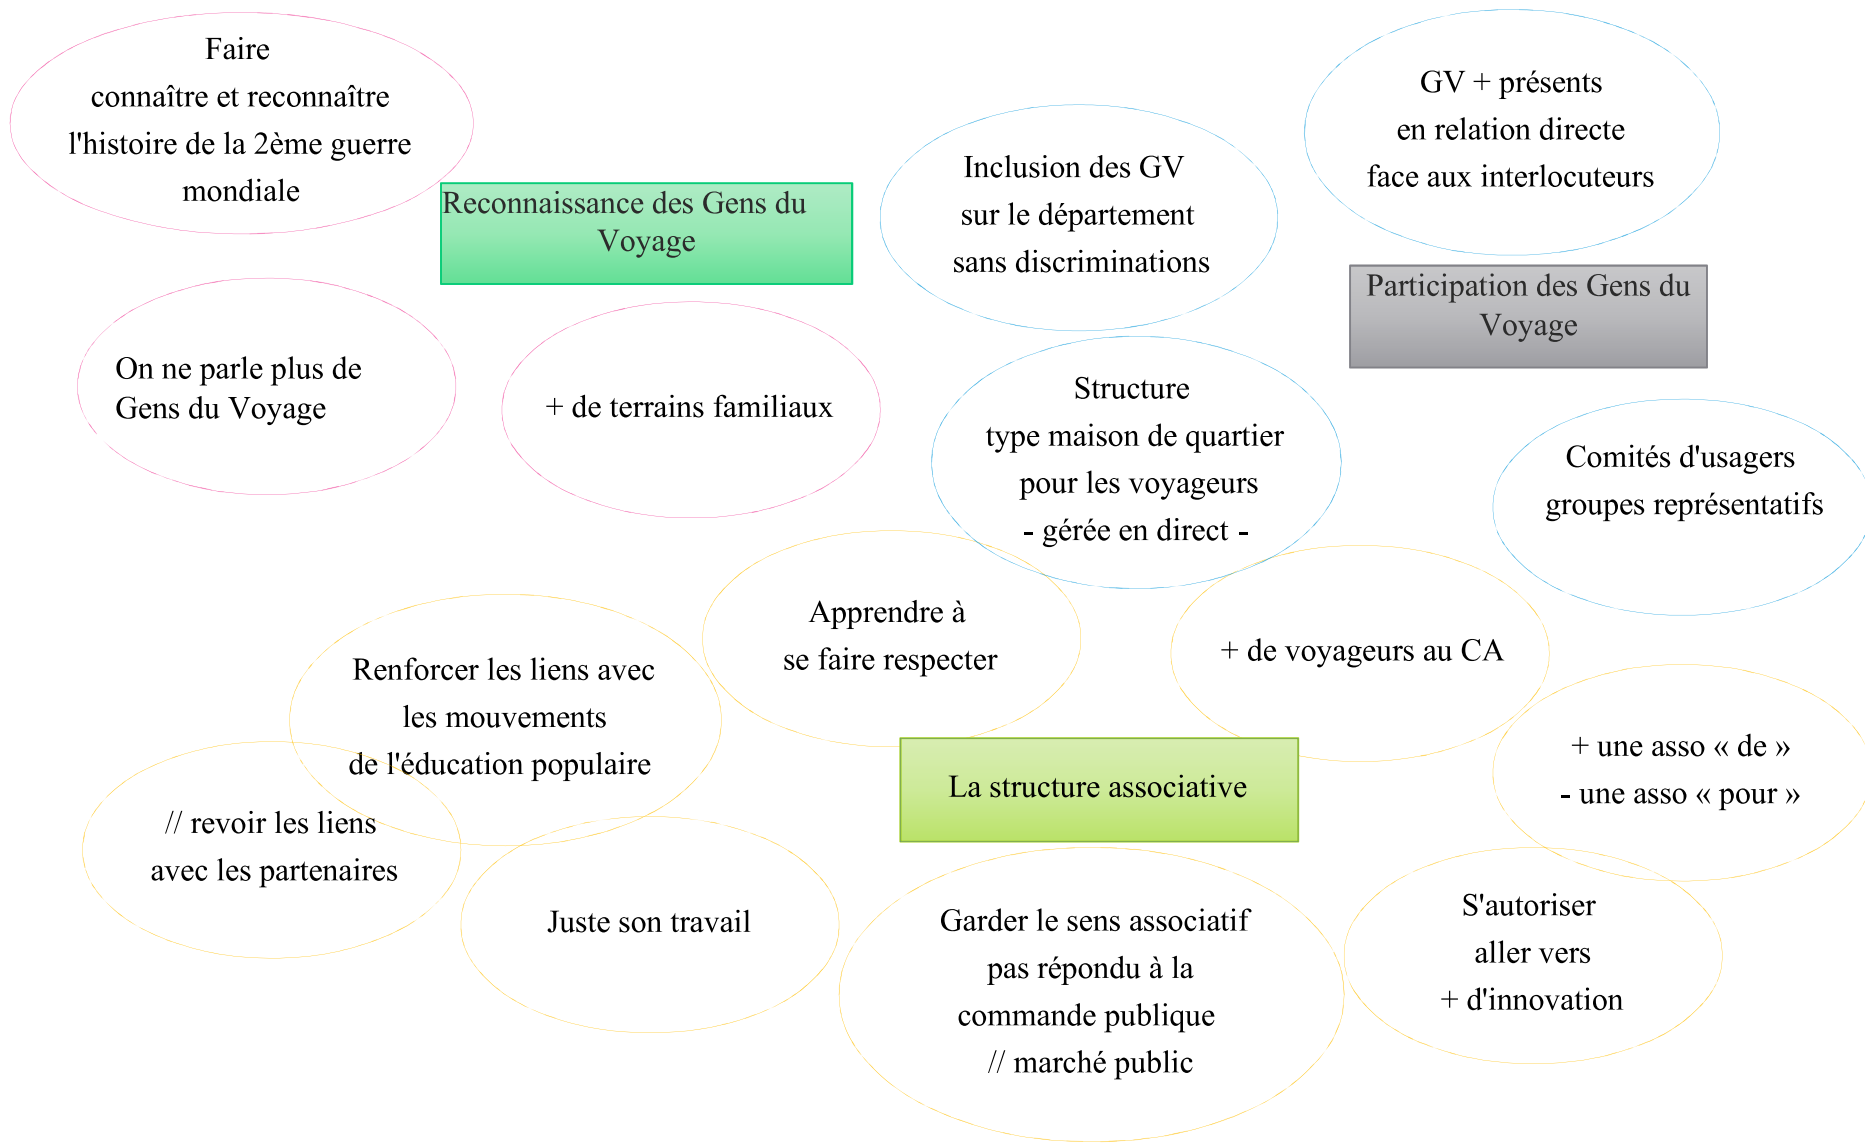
Faire connaître et reconnaître l'histoire de la 2ème guerre mondiale

Reconnaissance des Gens du Voyage

Inclusion des GV sur le département sans discriminations

GV + présents en relation directe face aux interlocuteurs

Participation des Gens du Voyage

On ne parle plus de Gens du Voyage

+ de terrains familiaux

Structure type maison de quartier pour les voyageurs - gérée en direct -

Comités d'usagers groupes représentatifs

Apprendre à se faire respecter

+ de voyageurs au CA

Renforcer les liens avec les mouvements de l'éducation populaire

+ une asso « de » - une asso « pour »

La structure associative

// revoir les liens avec les partenaires

Juste son travail

Garder le sens associatif pas répondu à la commande publique // marché public

S'autoriser aller vers + d'innovation